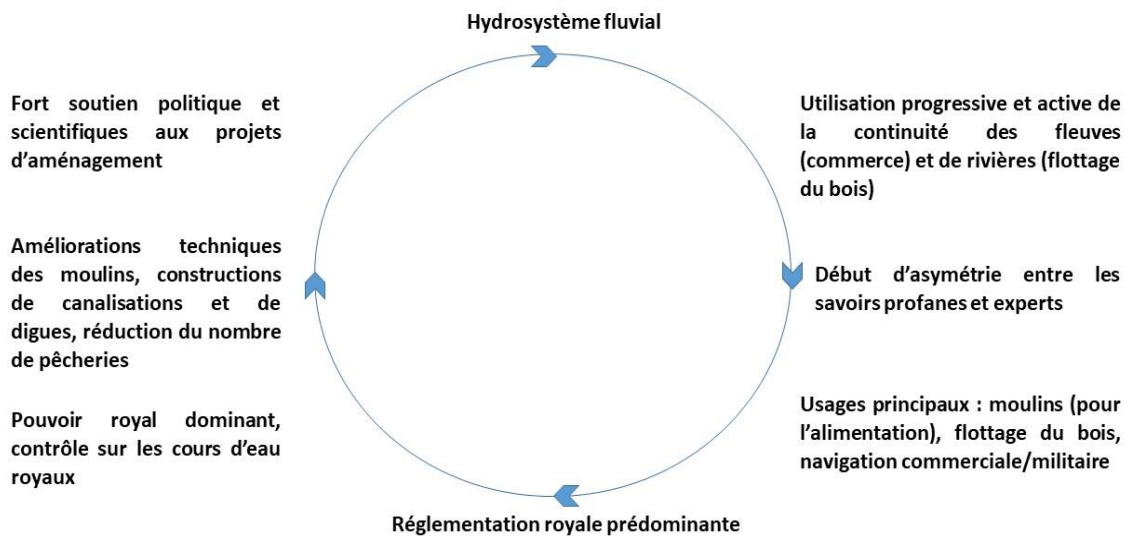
Hydrosystème fluvial

Utilisation progressive et active de la continuité des fleuves (commerce) et de rivières (flottage du bois)

Début d'asymétrie entre les savoirs profanes et experts

Usages principaux : moulins (pour l'alimentation), flottage du bois, navigation commerciale/militaire

Réglementation royale prédominante

Pouvoir royal dominant, contrôle sur les cours d'eau royaux

Améliorations techniques des moulins, constructions de canalisations et de digues, réduction du nombre de pêcheries

Fort soutien politique et scientifiques aux projets d'aménagement